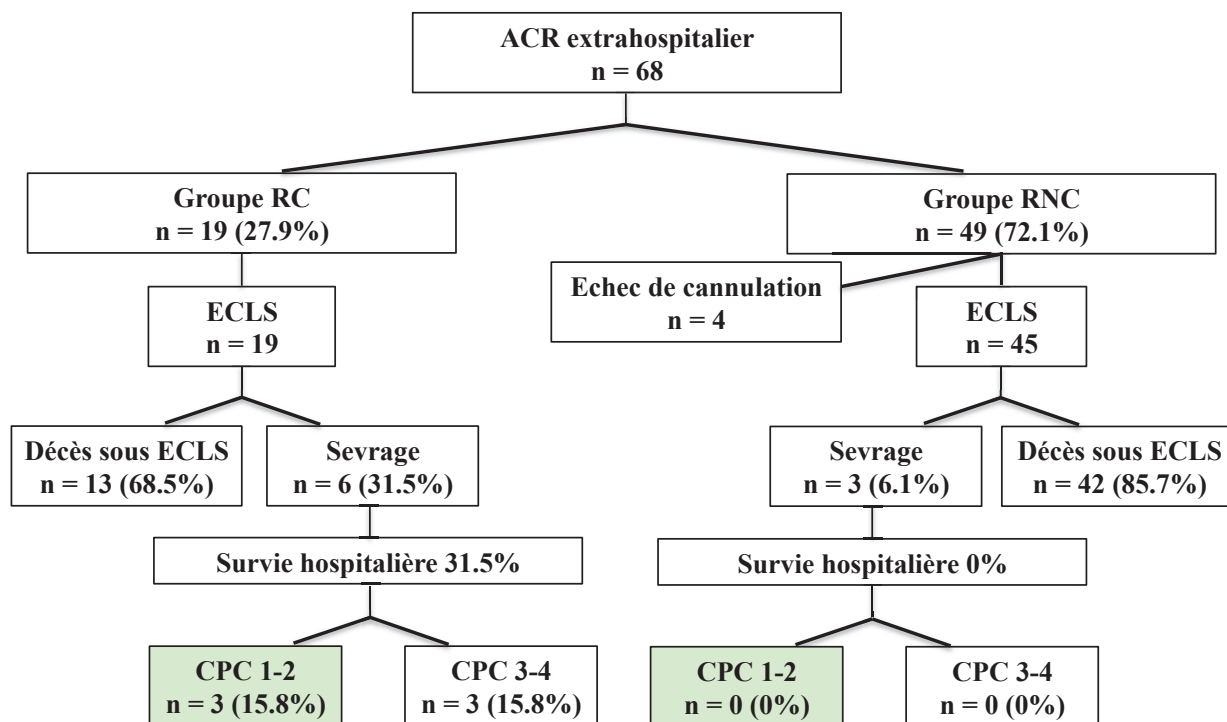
ACR extrahospitalier
n = 68

Groupe RC
n = 19 (27.9%)

Groupe RNC
n = 49 (72.1%)

Echec de cannulation
n = 4

ECLS
n = 19

ECLS
n = 45

Décès sous ECLS
n = 13 (68.5%)

Sevrage
n = 6 (31.5%)

Sevrage
n = 3 (6.1%)

Décès sous ECLS
n = 42 (85.7%)

Survie hospitalière 31.5%

Survie hospitalière 0%

CPC 1-2
n = 3 (15.8%)

CPC 3-4
n = 3 (15.8%)

CPC 1-2
n = 0 (0%)

CPC 3-4
n = 0 (0%)